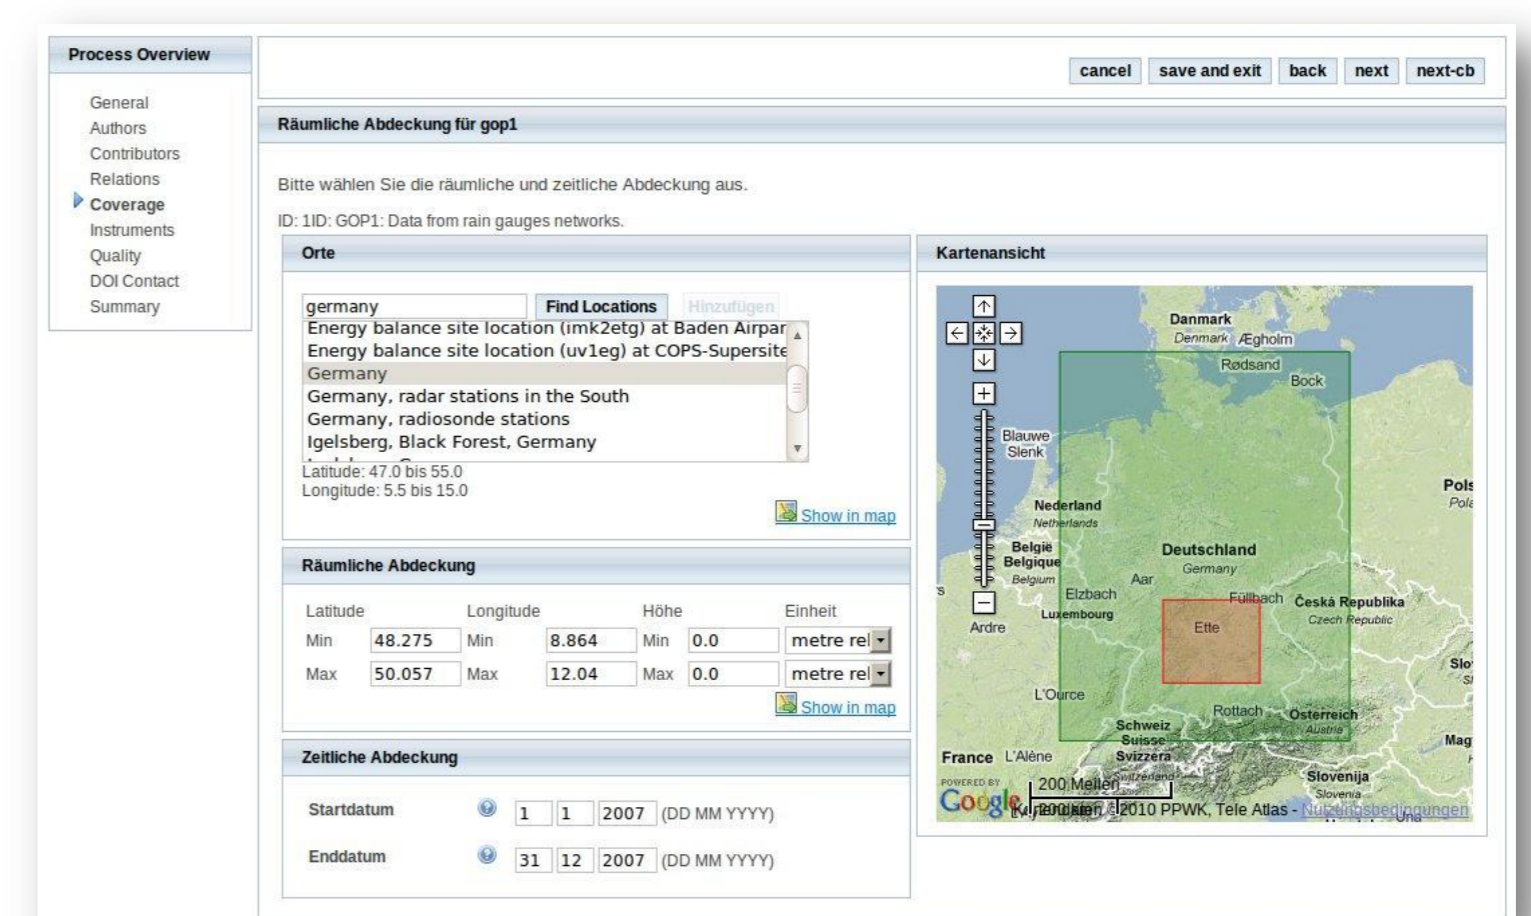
Process Overview

General
Authors
Contributors
Relations
Coverage
Instruments
Quality
DOI Contact
Summary

cancel save and exit back next next-cb

Räumliche Abdeckung für gop1

Bitte wählen Sie die räumliche und zeitliche Abdeckung aus.

ID: 1ID: GOP1: Data from rain gauges networks.

Orte

germany Find Locations Hinzufügen

Energy balance site location (imk2etg) at Baden Airpar
Energy balance site location (uv1eg) at COPS-Supersite
Germany
Germany, radar stations in the South
Germany, radiosonde stations
Igelsberg, Black Forest, Germany

Latitude: 47.0 bis 55.0
Longitude: 5.5 bis 15.0

Show in map

Räumliche Abdeckung

| Latitude | | Longitude | | Höhe | | Einheit |
|---|---|---|---|---|---|---|
| Min | 48.275 | Min | 8.864 | Min | 0.0 | metre rel |
| Max | 50.057 | Max | 12.04 | Max | 0.0 | metre rel |

Show in map

Zeitliche Abdeckung

Startdatum 1 1 2007 (DD MM YYYY)

Enddatum 31 12 2007 (DD MM YYYY)

Kartenansicht

Danmark Denmark Ægholm Rødsand Bock Blauwe Slenk Nederland Netherlands België Belgique Belgium Deutschland Germany Aar Elzbach Luxembourg Ardre Füllbach Česká Republika Czech Republic Ette Pols Pola Slo Sl L'Ource Rottach Österreich Austria Schweiz Suisse Svizzera Switzerland France L'Alène Mag Slovenija Slovenia

POWERED BY Google 200 Meilen 200 km Kartendaten ©2010 PPWK, Tele Atlas - Nutzungsbedingungen